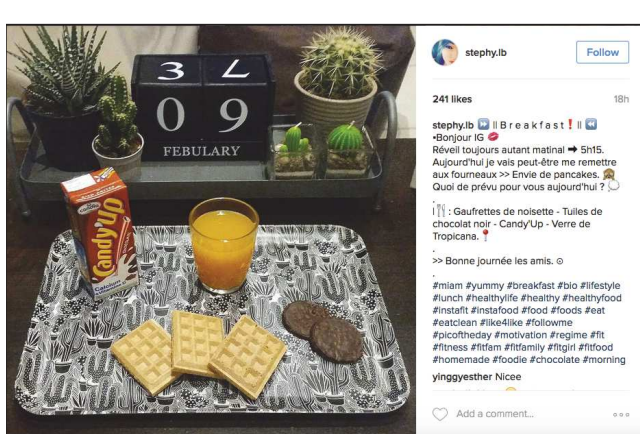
3 7
0 9
FEBULARY

Candy'Up

stephy.lb
Follow

241 likes
18h

stephy.lb ⏩ ll B r e a k f a s t ❗ ll ⏪
•Bonjour IG 💋
Réveil toujours autant matinal ➡ 5h15. Aujourd'hui je vais peut-être me remettre aux fourneaux >> Envie de pancakes. 🙈 Quoi de prévu pour vous aujourd'hui ? 💭
.
l🍴 : Gaufrettes de noisette - Tuiles de chocolat noir - Candy'Up - Verre de Tropicana. 📍
.
>> Bonne journée les amis. ⊙
.
#miam #yummy #breakfast #bio #lifestyle #lunch #healthylife #healthy #healthyfood #instafit #instafood #food #foods #eat #eatclean #like4like #followme #picoftheday #motivation #regime #fit #fitness #fitfam #fitfamily #fitgirl #fitfood #homemade #foodie #chocolate #morning

yinggyesther Nicee

Add a comment...